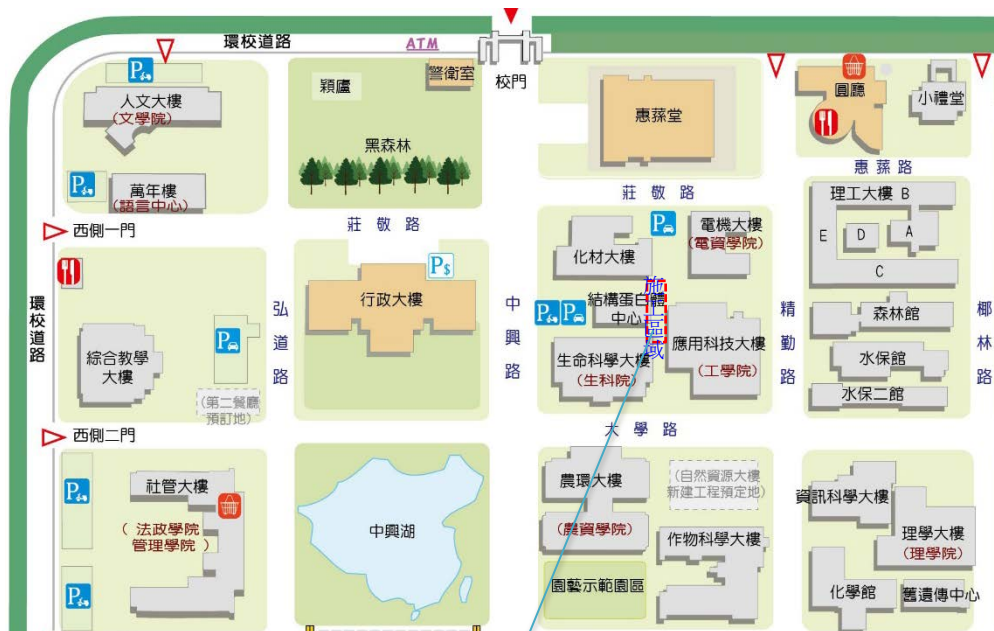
環校道路
ATM
校門
人文大樓
(文學院)
萬年樓
(語言中心)
穎廬
警衛室
黑森林
惠蓀堂
圓廳
小禮堂
惠蓀路
莊敬路
西側一門
莊敬路
電機大樓
(電資學院)
化材大樓
理工大樓 B
E
D
A
C
環校道路
弘道路
行政大樓
中興路
結構蛋白中心
施工區域
精勤路
森林館
椰林路
綜合教學大樓
(第二餐廳預訂地)
生命科學大樓
(生科院)
應用科技大樓
(工學院)
水保館
水保二館
西側二門
大學路
社管大樓
(法政學院 管理學院)
中興湖
農環大樓
(農資學院)
(自然資源大樓新建工程預定地)
作物科學大樓
園藝示範園區
資訊科學大樓
理學大樓
(理學院)
化學館
舊遺傳中心